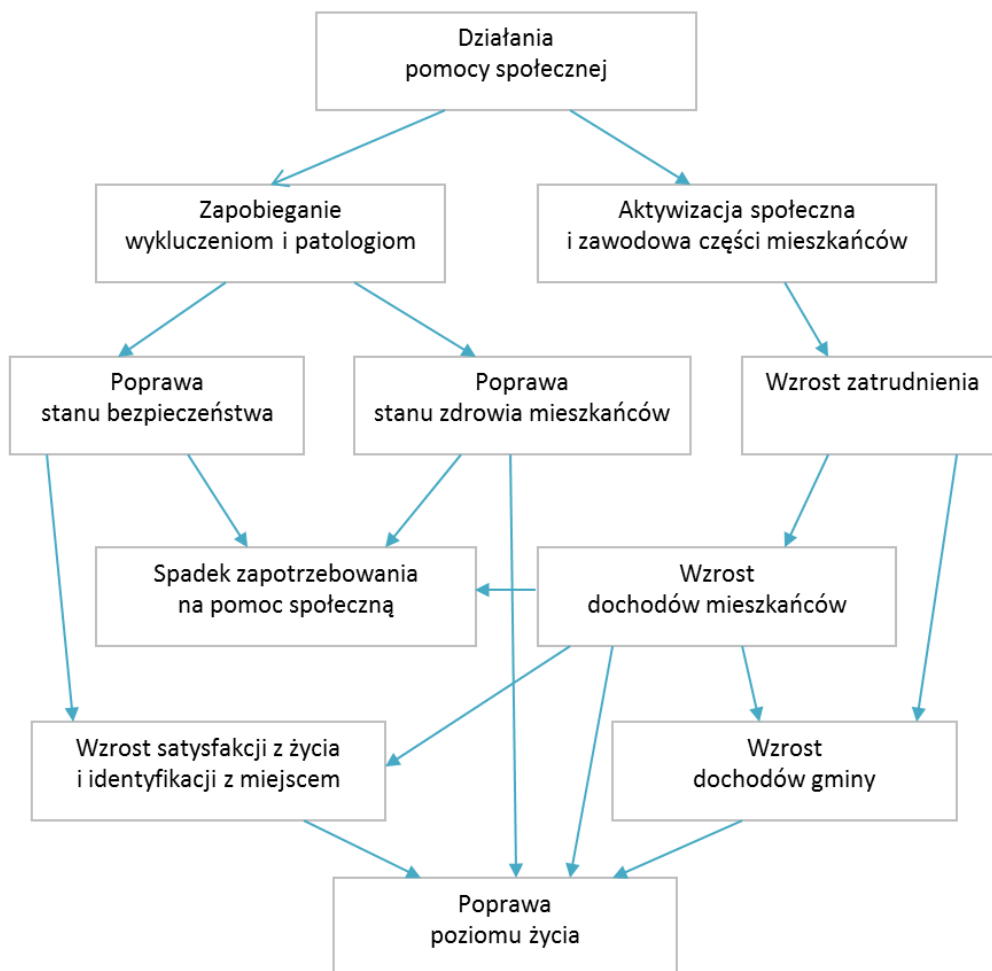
Działania
pomocy społecznej

Zapobieganie
wykluczeniom i patologiom

Aktywizacja społeczna
i zawodowa części mieszkańców

Poprawa
stanu bezpieczeństwa

Poprawa
stanu zdrowia mieszkańców

Wzrost zatrudnienia

Spadek zapotrzebowania
na pomoc społeczną

Wzrost
dochodów mieszkańców

Wzrost satysfakcji z życia
i identyfikacji z miejscem

Wzrost
dochodów gminy

Poprawa
poziomu życia